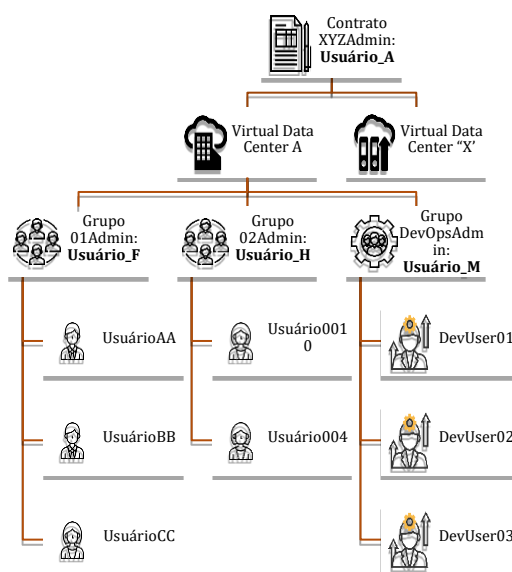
Contrato XYZAdmin: **Usuário_A**

Virtual Data Center A

Virtual Data Center "X"

Grupo 01Admin: **Usuário_F**

Grupo 02Admin: **Usuário_H**

Grupo DevOpsAdmin: **Usuário_M**

UsuárioAA

UsuárioBB

UsuárioCC

Usuário0010

Usuário004

DevUser01

DevUser02

DevUser03